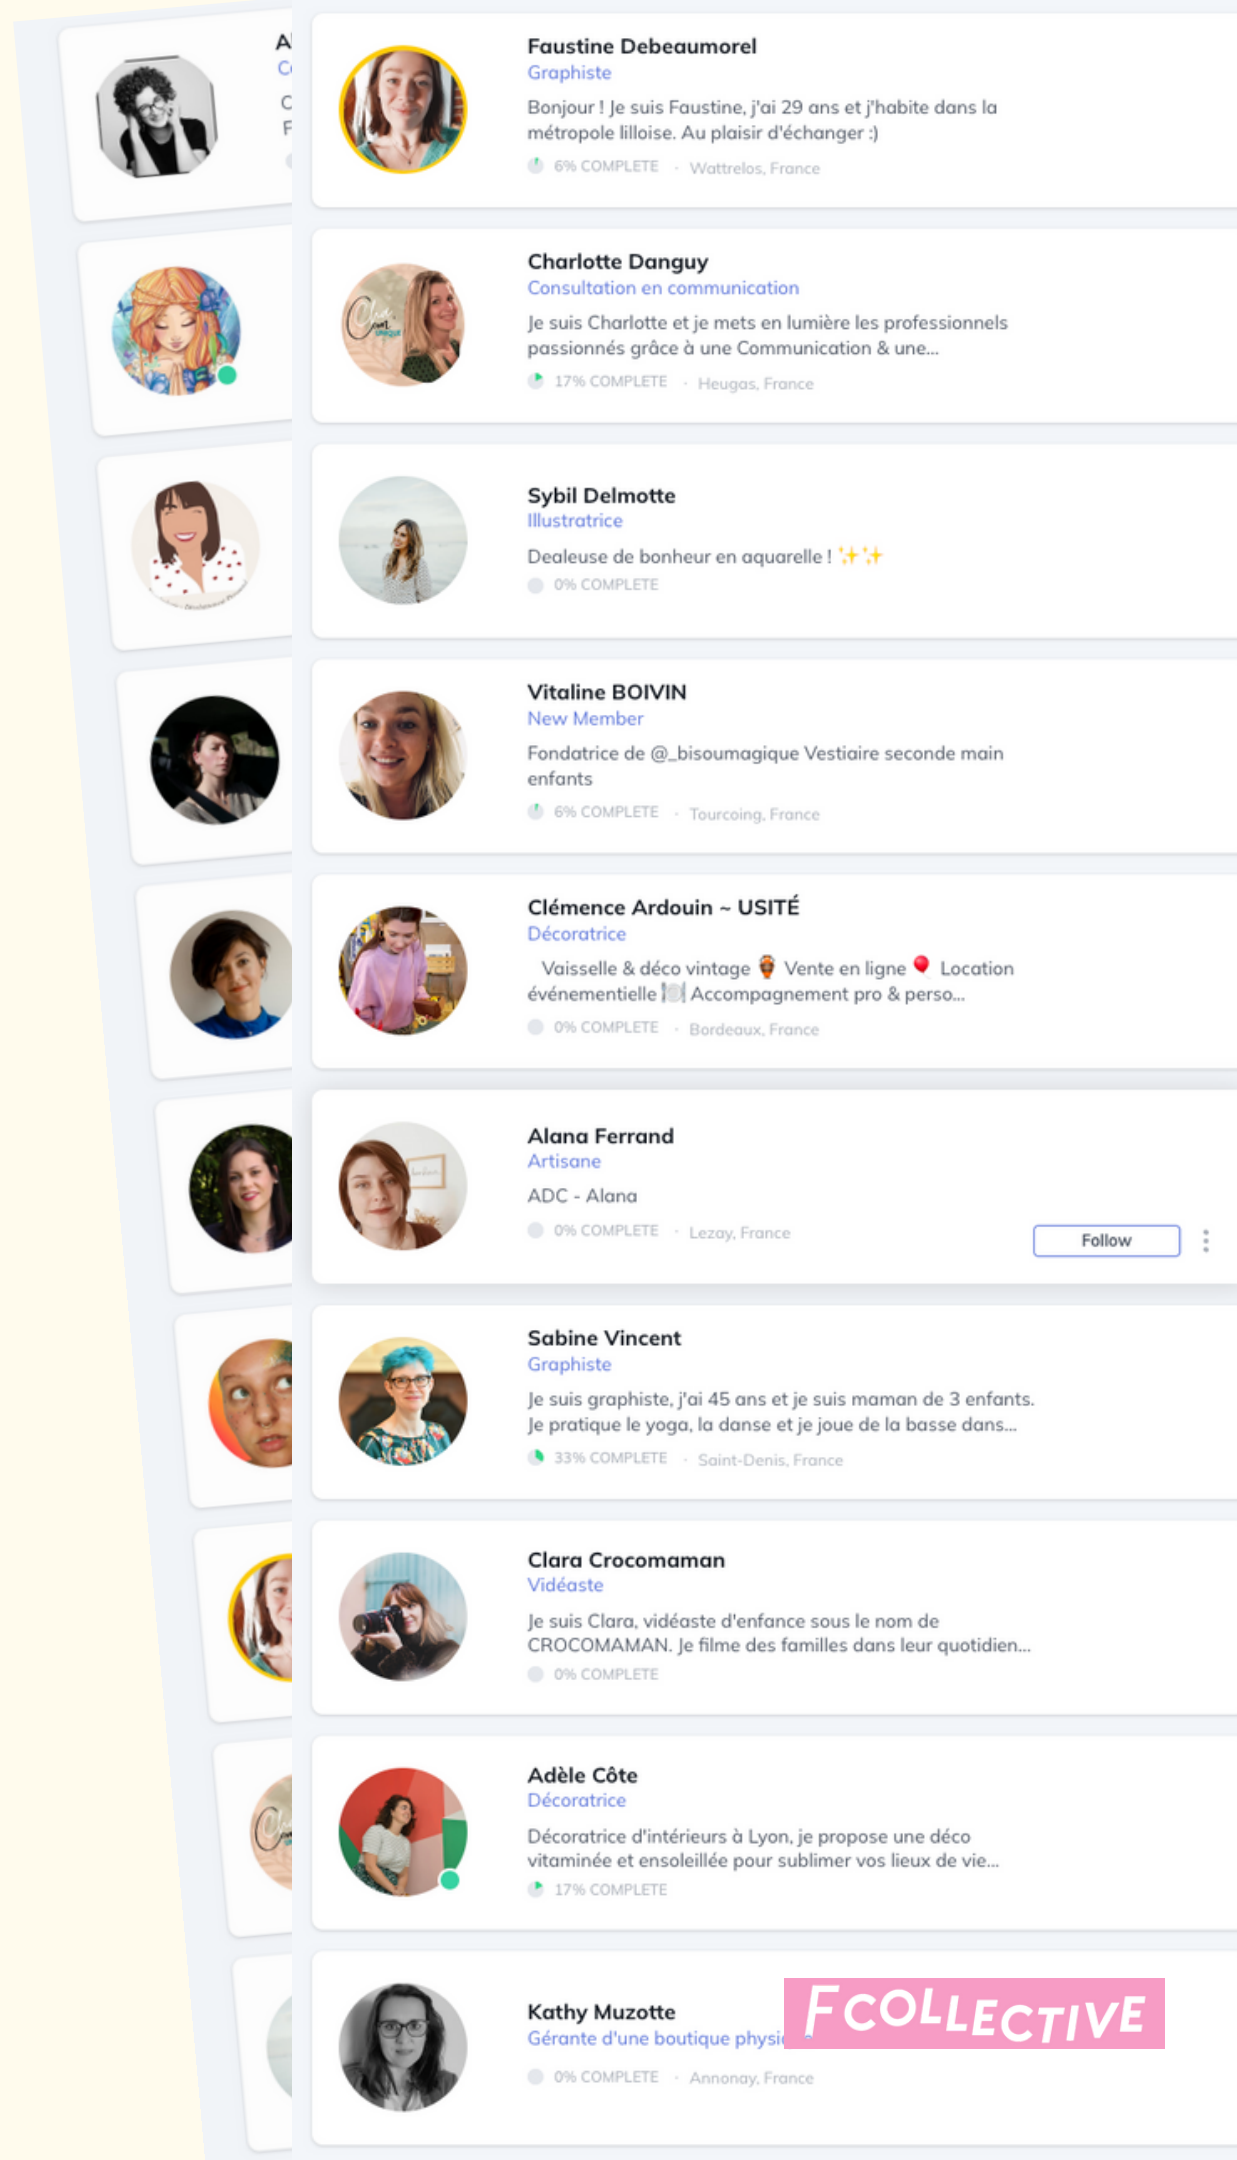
A
C
C
F

Faustine Debeaumorel
Graphiste
Bonjour ! Je suis Faustine, j'ai 29 ans et j'habite dans la métropole lilloise. Au plaisir d'échanger :)
6% COMPLETE · Wattrelos, France

Charlotte Danguy
Consultation en communication
Je suis Charlotte et je mets en lumière les professionnels passionnés grâce à une Communication & une...
17% COMPLETE · Heugas, France

Sybil Delmotte
Illustratrice
Dealeuse de bonheur en aquarelle ! ✨✨
0% COMPLETE

Vitaline BOIVIN
New Member
Fondatrice de @_bisoumagique Vestiaire seconde main enfants
6% COMPLETE · Tourcoing, France

Clémence Ardouin ~ USITÉ
Décoratrice
Vaisselle & déco vintage 🏺 Vente en ligne 🎈 Location événementielle 🍽️ Accompagnement pro & perso...
0% COMPLETE · Bordeaux, France

Alana Ferrand
Artisane
ADC - Alana
0% COMPLETE · Lezay, France
Follow

Sabine Vincent
Graphiste
Je suis graphiste, j'ai 45 ans et je suis maman de 3 enfants. Je pratique le yoga, la danse et je joue de la basse dans...
33% COMPLETE · Saint-Denis, France

Clara Crocomaman
Vidéaste
Je suis Clara, vidéaste d'enfance sous le nom de CROCOMAMAN. Je filme des familles dans leur quotidien...
0% COMPLETE

Adèle Côte
Décoratrice
Décoratrice d'intérieurs à Lyon, je propose une déco vitaminée et ensoleillée pour sublimer vos lieux de vie...
17% COMPLETE

Kathy Muzotte
Gérante d'une boutique physi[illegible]
0% COMPLETE · Annonay, France

FCOLLECTIVE